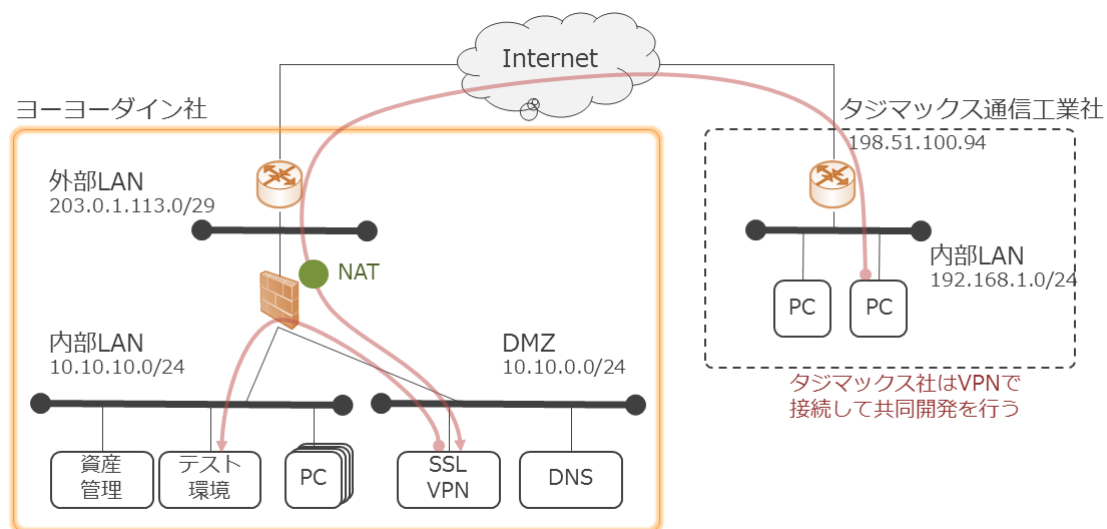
Internet

ヨーヨーダイン社

外部LAN
203.0.1.113.0/29

NAT

内部LAN
10.10.10.0/24

DMZ
10.10.0.0/24

資産
管理

テスト
環境

PC

SSL
VPN

DNS

タジマックス通信工業社
198.51.100.94

内部LAN
192.168.1.0/24

PC

PC

タジマックス社はVPNで
接続して共同開発を行う